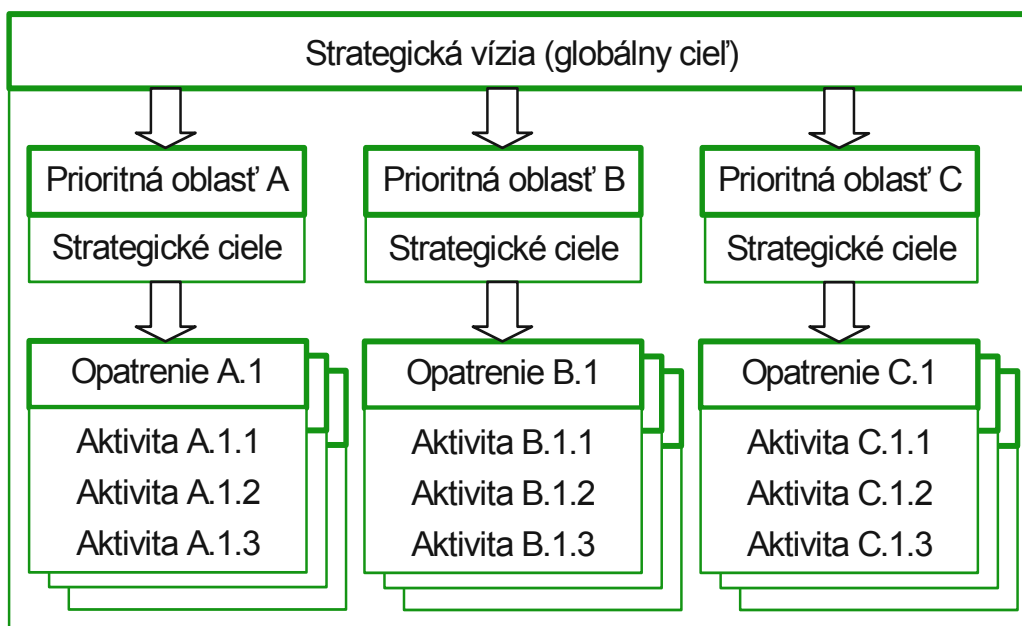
Strategická vízia (globálny cieľ)

Prioritná oblasť A

Strategické ciele

Opatrenie A.1

Aktivita A.1.1
Aktivita A.1.2
Aktivita A.1.3

Prioritná oblasť B

Strategické ciele

Opatrenie B.1

Aktivita B.1.1
Aktivita B.1.2
Aktivita B.1.3

Prioritná oblasť C

Strategické ciele

Opatrenie C.1

Aktivita C.1.1
Aktivita C.1.2
Aktivita C.1.3